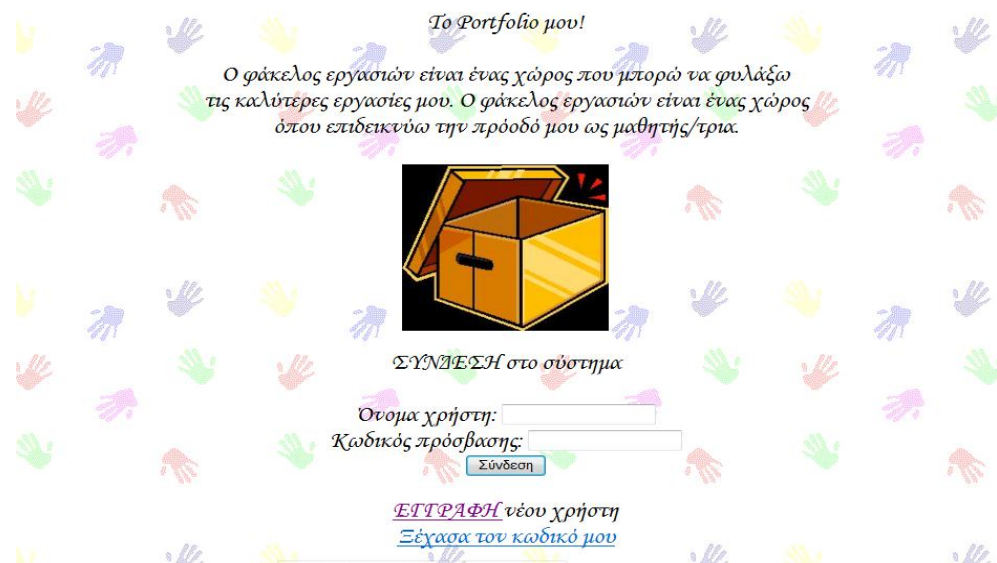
Το Portfolio μου!

Ο φάκελος εργασιών είναι ένας χώρος που μπορώ να φυλάξω τις καλύτερες εργασίες μου. Ο φάκελος εργασιών είναι ένας χώρος όπου επιδεικνύω την πρόοδό μου ως μαθητής/τρια.

ΣΥΝΔΕΣΗ στο σύστημα

Όνομα χρήστη:
Κωδικός πρόσβασης:
Σύνδεση

ΕΓΓΡΑΦΗ νέου χρήστη
Ξέχασα τον κωδικό μου